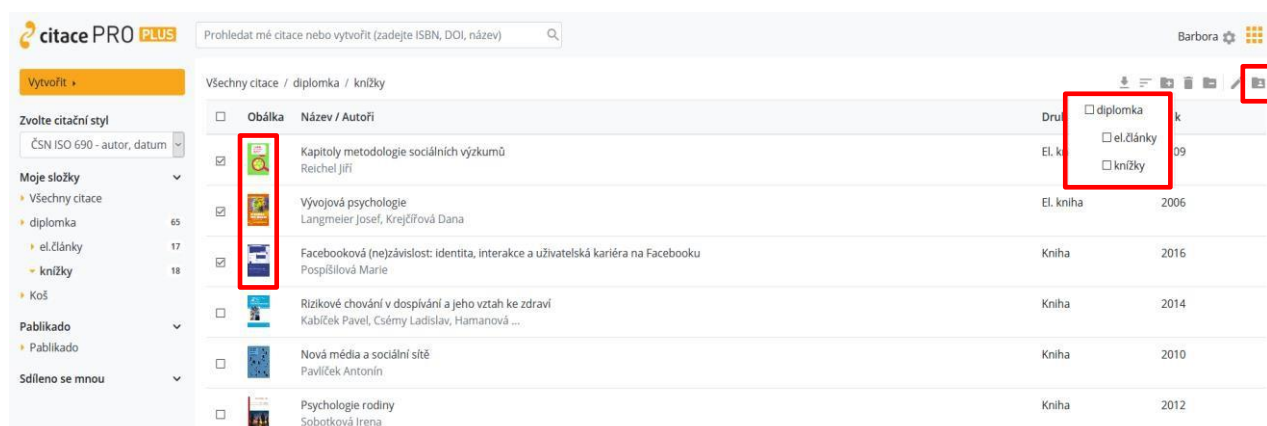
citace PRO PLUS

Prohledat mé citace nebo vytvořit (zadejte ISBN, DOI, název)

Barbora

Vytvořit ›

Zvolte citační styl

ČSN ISO 690 - autor, datum

Moje složky

Všechny citace

diplomka 65

el.články 17

knížky 18

Koš

Pablikado

Pablikado

Sdíleno se mnou

Všechny citace / diplomka / knížky

☐ diplomka
☐ el.články
☐ knížky

| | Obálka | Název / Autoři | Dru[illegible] | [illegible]k |
|---|---|---|---|---|
| ☑ | | Kapitoly metodologie sociálních výzkumů<br>Reichel Jiří | El. k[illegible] | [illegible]09 |
| ☑ | | Vývojová psychologie<br>Langmeier Josef, Krejčířová Dana | El. kniha | 2006 |
| ☑ | | Facebooková (ne)závislost: identita, interakce a uživatelská kariéra na Facebooku<br>Pospíšilová Marie | Kniha | 2016 |
| ☐ | | Rizikové chování v dospívání a jeho vztah ke zdraví<br>Kabíček Pavel, Csémy Ladislav, Hamanová ... | Kniha | 2014 |
| ☐ | | Nová média a sociální sítě<br>Pavlíček Antonín | Kniha | 2010 |
| ☐ | | Psychologie rodiny<br>Sobotková Irena | Kniha | 2012 |